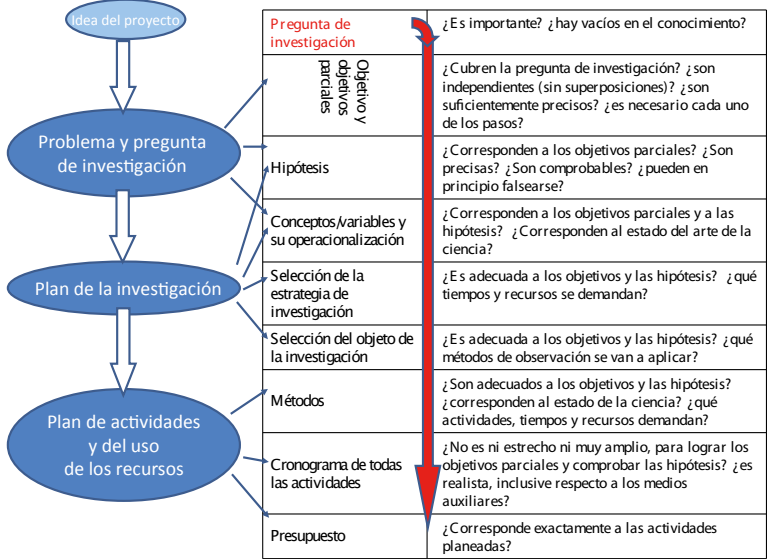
Idea del proyecto

Problema y pregunta de investigación

Plan de la investigación

Plan de actividades y del uso de los recursos

| Pregunta de investigación | ¿Es importante? ¿hay vacíos en el conocimiento? |
|---|---|
| Objetivo y objetivos parciales | ¿Cubren la pregunta de investigación? ¿son independientes (sin superposiciones)? ¿son suficientemente precisos? ¿es necesario cada uno de los pasos? |
| Hipótesis | ¿Corresponden a los objetivos parciales? ¿Son precisas? ¿Son comprobables? ¿pueden en principio falsearse? |
| Conceptos/variables y su operacionalización | ¿Corresponden a los objetivos parciales y a las hipótesis? ¿Corresponden al estado del arte de la ciencia? |
| Selección de la estrategia de investigación | ¿Es adecuada a los objetivos y las hipótesis? ¿qué tiempos y recursos se demandan? |
| Selección del objeto de la investigación | ¿Es adecuada a los objetivos y las hipótesis? ¿qué métodos de observación se van a aplicar? |
| Métodos | ¿Son adecuados a los objetivos y las hipótesis? ¿corresponden al estado de la ciencia? ¿qué actividades, tiempos y recursos demandan? |
| Cronograma de todas las actividades | ¿No es ni estrecho ni muy amplio, para lograr los objetivos parciales y comprobar las hipótesis? ¿es realista, inclusive respecto a los medios auxiliares? |
| Presupuesto | ¿Corresponde exactamente a las actividades planeadas? |